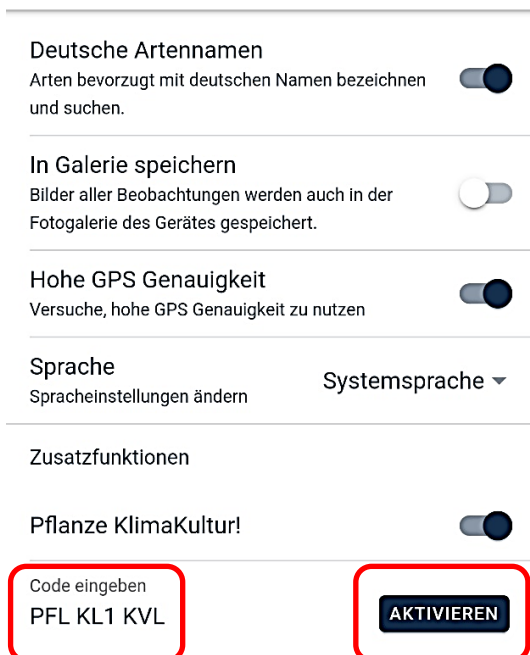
Deutsche Artennamen
Arten bevorzugt mit deutschen Namen bezeichnen und suchen.

In Galerie speichern
Bilder aller Beobachtungen werden auch in der Fotogalerie des Gerätes gespeichert.

Hohe GPS Genauigkeit
Versuche, hohe GPS Genauigkeit zu nutzen

Sprache
Spracheinstellungen ändern
Systemsprache

Zusatzfunktionen

Pflanze KlimaKultur!

Code eingeben
PFL KL1 KVL
AKTIVIEREN